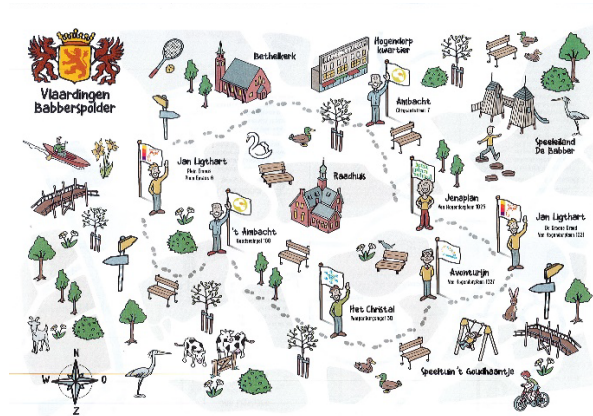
Vlaardingen Babberspolder

Bethelkerk

Hogenderp kwartier

Ambacht

Speeleiland De Babber

Jan Ligthart

Raadhuis

Jenaplan

't Ambacht

Jan Ligthart

Avonturijn

Het Christal

Speeltuin 't Goudhaantje

N
W
O
Z